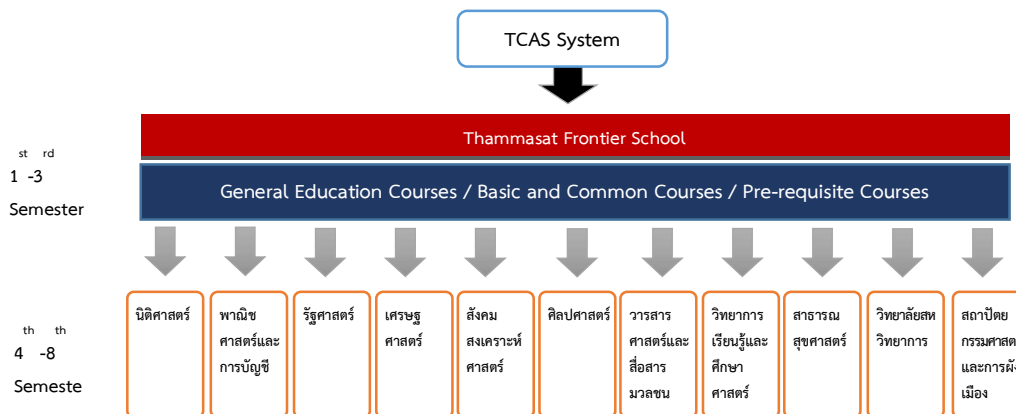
TCAS System

Thammasat Frontier School

st rd
1 -3
Semester

General Education Courses / Basic and Common Courses / Pre-requisite Courses

th th
4 -8
Semeste

นิติศาสตร์

พาณิชศาสตร์และการบัญชี

รัฐศาสตร์

เศรษฐศาสตร์

สังคมสงเคราะห์ศาสตร์

ศิลปศาสตร์

วารสารศาสตร์และสื่อสารมวลชน

วิทยาการเรียนรู้และศึกษาศาสตร์

สาธารณสุขศาสตร์

วิทยาลัยสหวิทยาการ

สถาปัตยกรรมศาสต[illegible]และการผั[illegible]เมือง